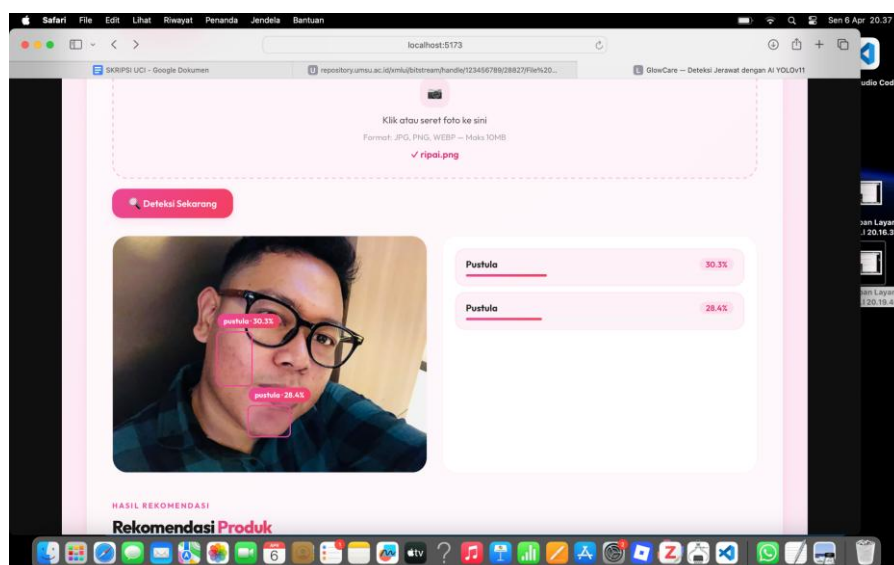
Safari File Edit Lihat Riwayat Penanda Jendela Bantuan

Sen 6 Apr 20.37

localhost:5173

SKRIPSI UCI - Google Dokumen

repository.umsu.ac.id/xmlui/bitstream/handle/123456789/28827/File%20...

GlowCare — Deteksi Jerawat dengan AI YOLOv11

udio Cod

Klik atau seret foto ke sini

Format: JPG, PNG, WEBP — Maks 10MB

✓ ripai.png

Deteksi Sekarang

pustula · 30.3%

pustula · 28.4%

Pustula 30.3%

Pustula 28.4%

oan Layar
.l 20.16.3

oan Layar
l 20.19.4

HASIL REKOMENDASI

Rekomendasi Produk

APR
6